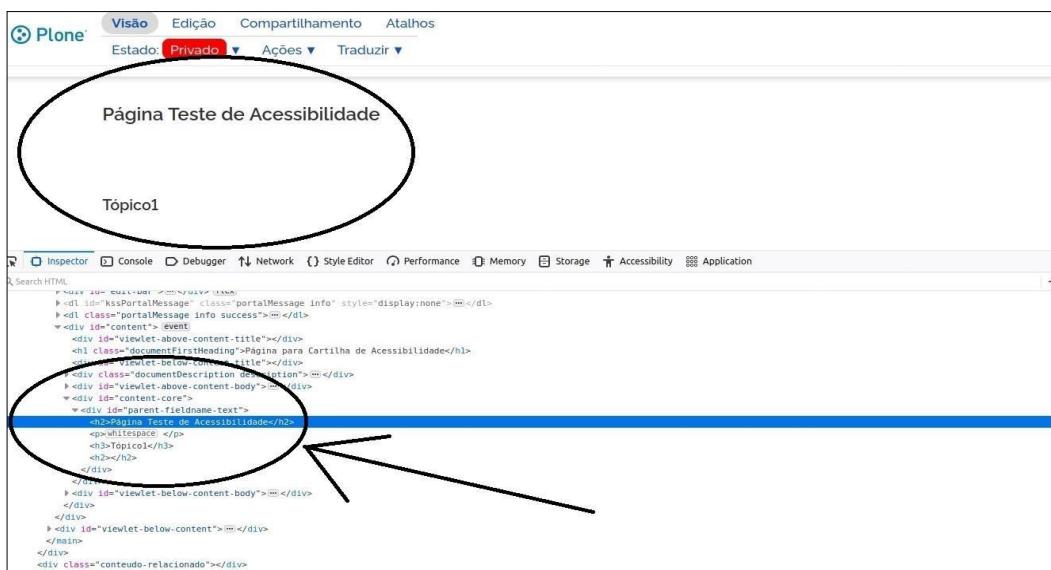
Plone

Visão Edição Compartilhamento Atalhos

Estado: Privado ▼ Ações ▼ Traduzir ▼

Página Teste de Acessibilidade

Tópico1

Inspector Console Debugger Network Style Editor Performance Memory Storage Accessibility Application

Search HTML

<div id="edit-bar">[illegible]</div> flex
<dl id="kssPortalMessage" class="portalMessage info" style="display:none">⋯</dl>
<dl class="portalMessage info success">⋯</dl>
<div id="content"> event
<div id="viewlet-above-content-title"></div>
<h1 class="documentFirstHeading">Página para Cartilha de Acessibilidade</h1>
<div id="viewlet-below-content-title"></div>
<div class="documentDescription description">⋯</div>
<div id="viewlet-above-content-body">⋯</div>
<div id="content-core">
<div id="parent-fieldname-text">
<h2>Página Teste de Acessibilidade</h2>
<p>whitespace </p>
<h3>Tópico1</h3>
<h2></h2>
</div>
</div>
<div id="viewlet-below-content-body">⋯</div>
</div>
</div>
<div id="viewlet-below-content">⋯</div>
</main>
</div>
<div class="conteudo-relacionado"></div>